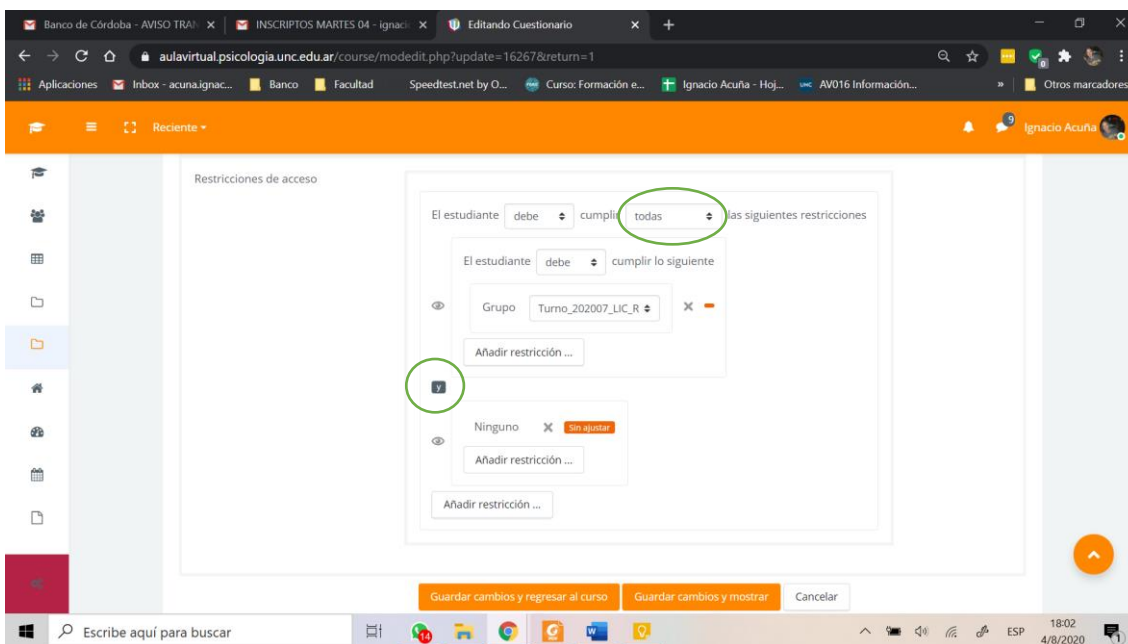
Banco de Córdoba - AVISO TRAN ×
INSCRIPTOS MARTES 04 - ignaci ×
Editando Cuestionario ×
+

aulavirtual.psicologia.unc.edu.ar/course/modedit.php?update=16267&return=1

Aplicaciones
Inbox - acuna.ignac...
Banco
Facultad
Speedtest.net by O...
Curso: Formación e...
Ignacio Acuña - Hoj...
AV016 Información...
»
Otros marcadores

Reciente ▾
9
Ignacio Acuña

Restricciones de acceso

El estudiante debe cumplir todas las siguientes restricciones

El estudiante debe cumplir lo siguiente

Grupo Turno_202007_LIC_R

Añadir restricción ...

y

Ninguno Sin ajustar

Añadir restricción ...

Añadir restricción ...

Guardar cambios y regresar al curso
Guardar cambios y mostrar
Cancelar

Escribe aquí para buscar
14
ESP
18:02
4/8/2020